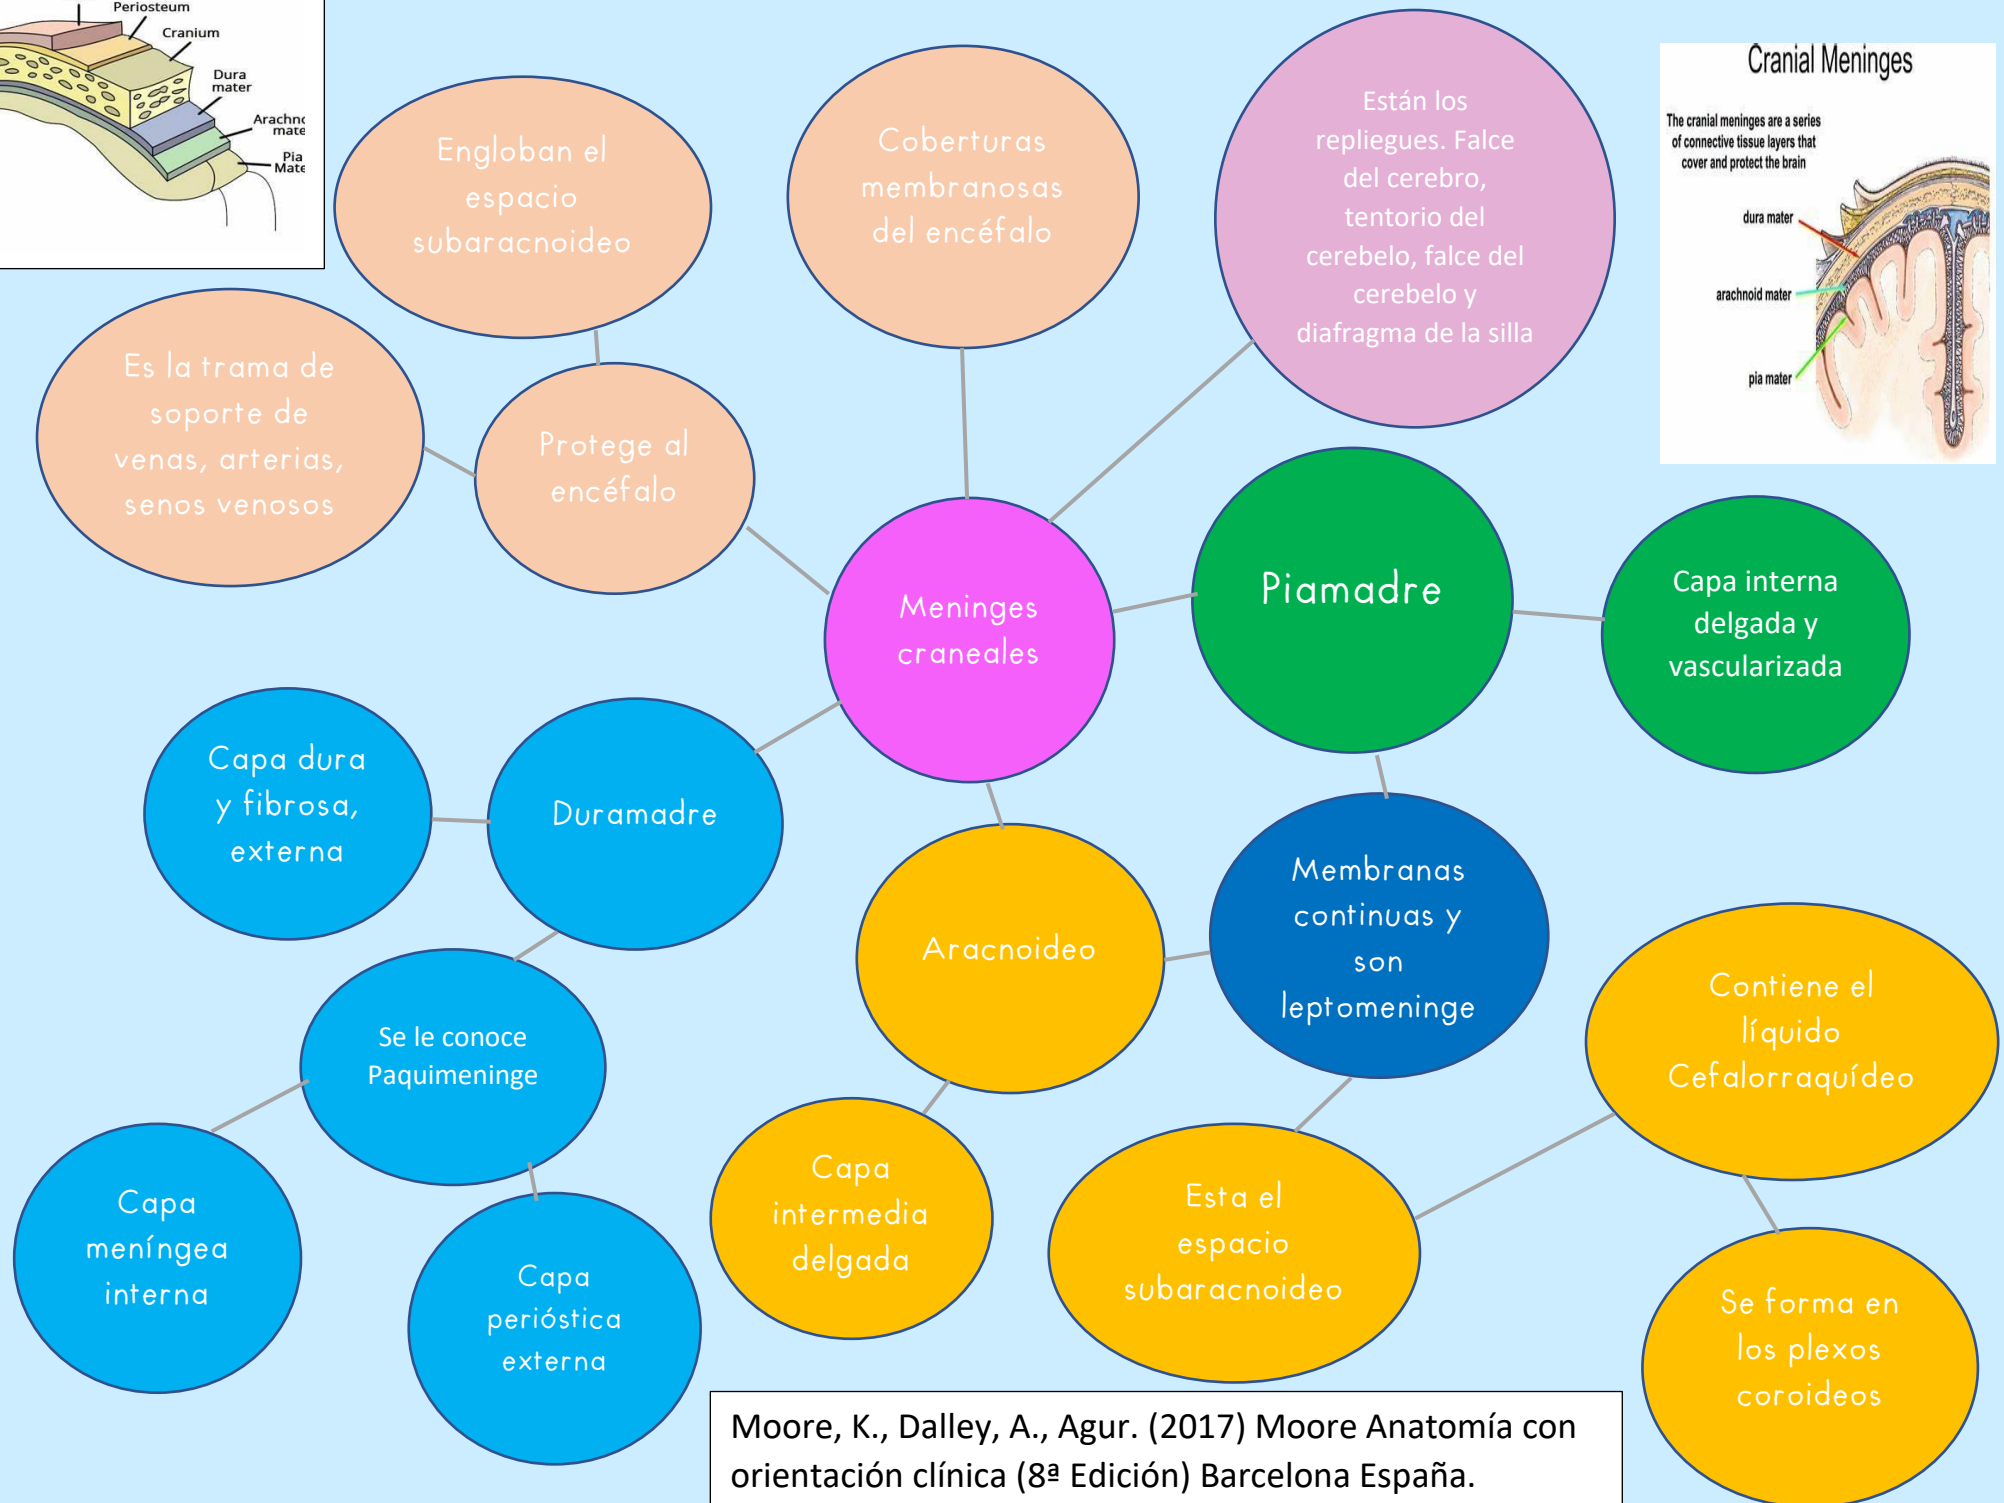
Periosteum
Cranium
Dura mater
Arachnc mate
Pia Mate

Engloban el espacio subaracnoideo

Coberturas membranosas del encéfalo

Están los repliegues. Falce del cerebro, tentorio del cerebelo, falce del cerebelo y diafragma de la silla

Cranial Meninges
The cranial meninges are a series of connective tissue layers that cover and protect the brain
dura mater
arachnoid mater
pia mater

Es la trama de soporte de venas, arterias, senos venosos

Protege al encéfalo

Meninges craneales

Piamadre

Capa interna delgada y vascularizada

Capa dura y fibrosa, externa

Duramadre

Aracnoideo

Membranas continuas y son leptomeninge

Se le conoce Paquimeninge

Contiene el líquido Cefalorraquídeo

Capa meníngea interna

Capa intermedia delgada

Esta el espacio subaracnoideo

Capa perióstica externa

Se forma en los plexos coroideos

Moore, K., Dalley, A., Agur. (2017) Moore Anatomía con orientación clínica (8ª Edición) Barcelona España.